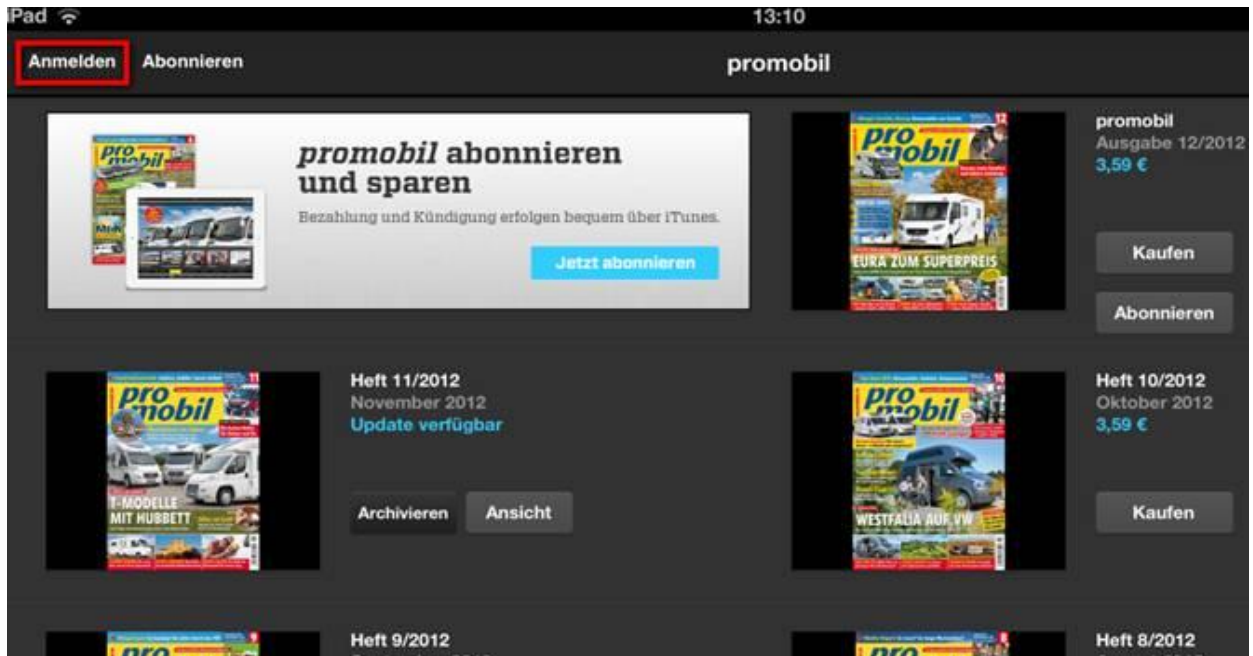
Pad

13:10

Anmelden Abonnieren

promobil

promobil abonnieren und sparen

Bezahlung und Kündigung erfolgen bequem über iTunes.

Jetzt abonnieren

promobil
Ausgabe 12/2012
3,59 €

EURA ZUM SUPERPREIS

Kaufen

Abonnieren

Heft 11/2012
November 2012
Update verfügbar

T-MODELLE MIT HUBBETT

Archivieren Ansicht

Heft 10/2012
Oktober 2012
3,59 €

WESTFALIA AUF VW

Kaufen

Heft 9/2012

Heft 8/2012